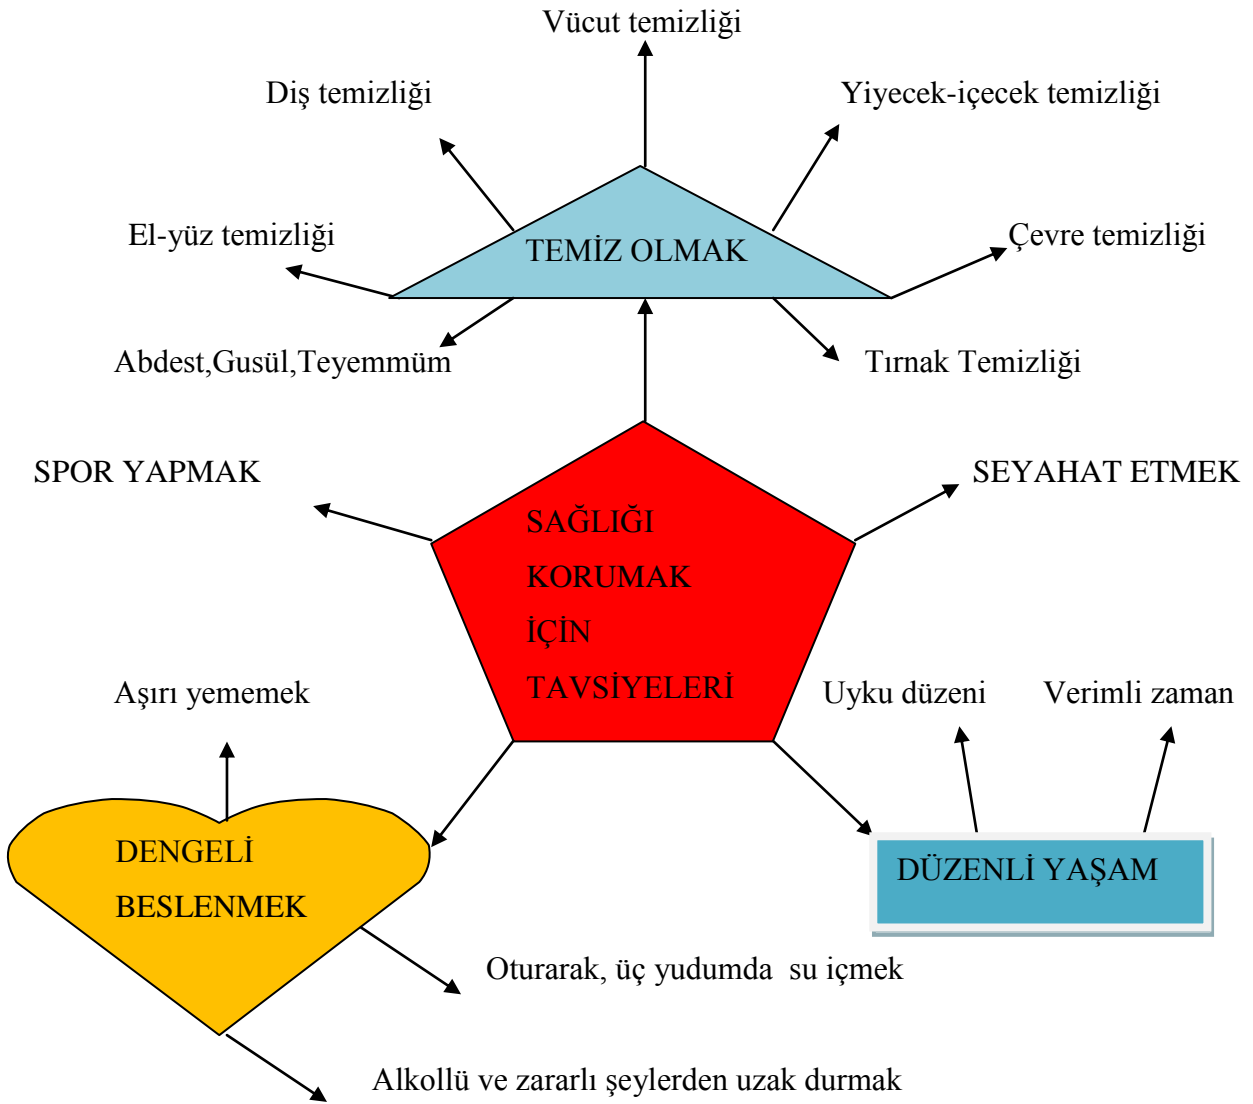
Vücut temizliği

Diş temizliği

Yiyecek-içecek temizliği

El-yüz temizliği

TEMİZ OLMAK

Çevre temizliği

Abdest,Gusül,Teyemmüm

Tırnak Temizliği

SPOR YAPMAK

SEYAHAT ETMEK

SAĞLIĞI KORUMAK İÇİN TAVSİYELERİ

Aşırı yememek

Uyku düzeni

Verimli zaman

DENGELİ BESLENMEK

DÜZENLİ YAŞAM

Oturarak, üç yudumda su içmek

Alkollü ve zararlı şeylerden uzak durmak